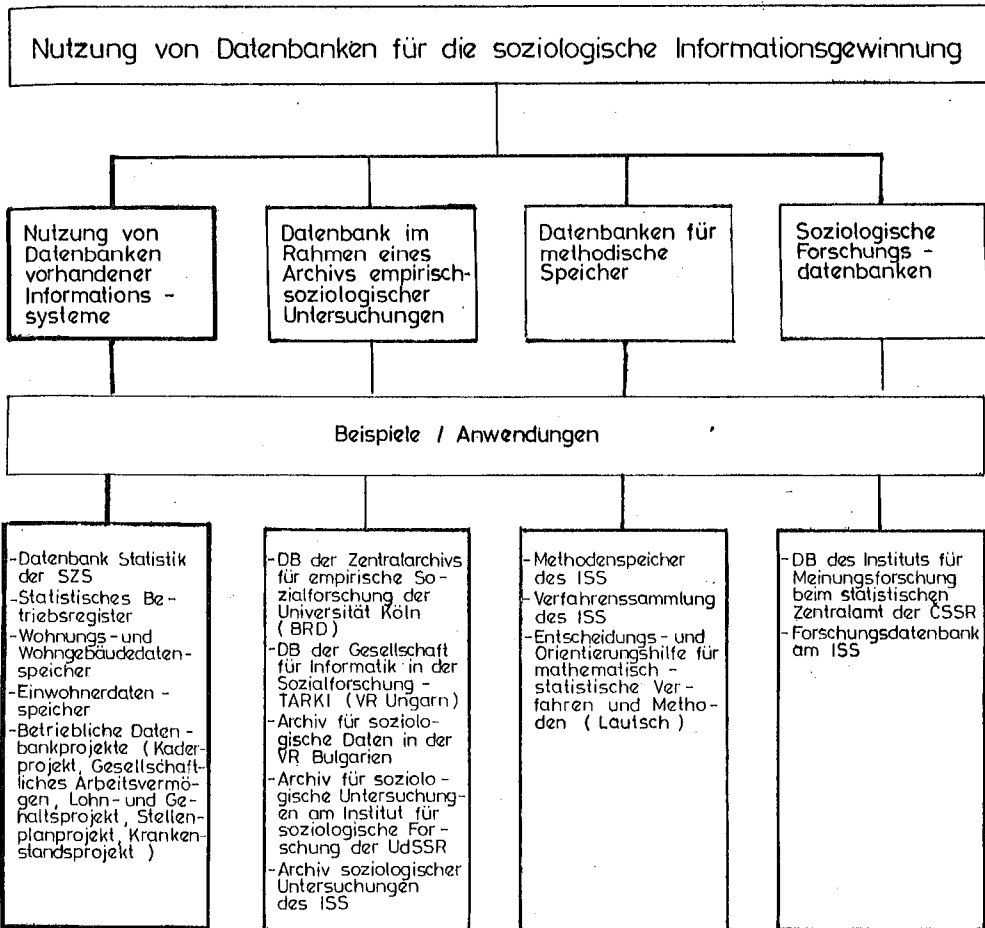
Nutzung von Datenbanken für die soziologische Informationsgewinnung

Nutzung von Datenbanken vorhandener Informations - systeme

Datenbank im Rahmen eines Archivs empirisch-soziologischer Untersuchungen

Datenbanken für methodische Speicher

Soziologische Forschungs - datenbanken

Beispiele / Anwendungen

-Datenbank Statistik der SZS
-Statistisches Betriebsregister
-Wohnungs - und Wohngebäudedatenspeicher
-Einwohnerdaten - speicher
-Betriebliche Datenbankprojekte ( Kaderprojekt, Gesellschaftliches Arbeitsvermögen, Lohn- und Gehaltsprojekt, Stellenplanprojekt, Krankenstandsprojekt )

-DB der Zentralarchivs für empirische Sozialforschung der Universität Köln ( BRD )
-DB der Gesellschaft für Informatik in der Sozialforschung - TARKI (VR Ungarn)
-Archiv für soziologische Daten in der VR Bulgarien
-Archiv für soziologische Untersuchungen am Institut für soziologische Forschung der UdSSR
-Archiv soziologischer Untersuchungen des ISS

-Methodenspeicher des ISS
-Verfahrenssammlung des ISS
-Entscheidungs - und Orientierungshilfe für mathematisch - statistische Verfahren und Methoden ( Lautsch )

-DB des Instituts für Meinungsforschung beim statistischen Zentralamt der ČSSR
-Forschungsdatenbank am ISS